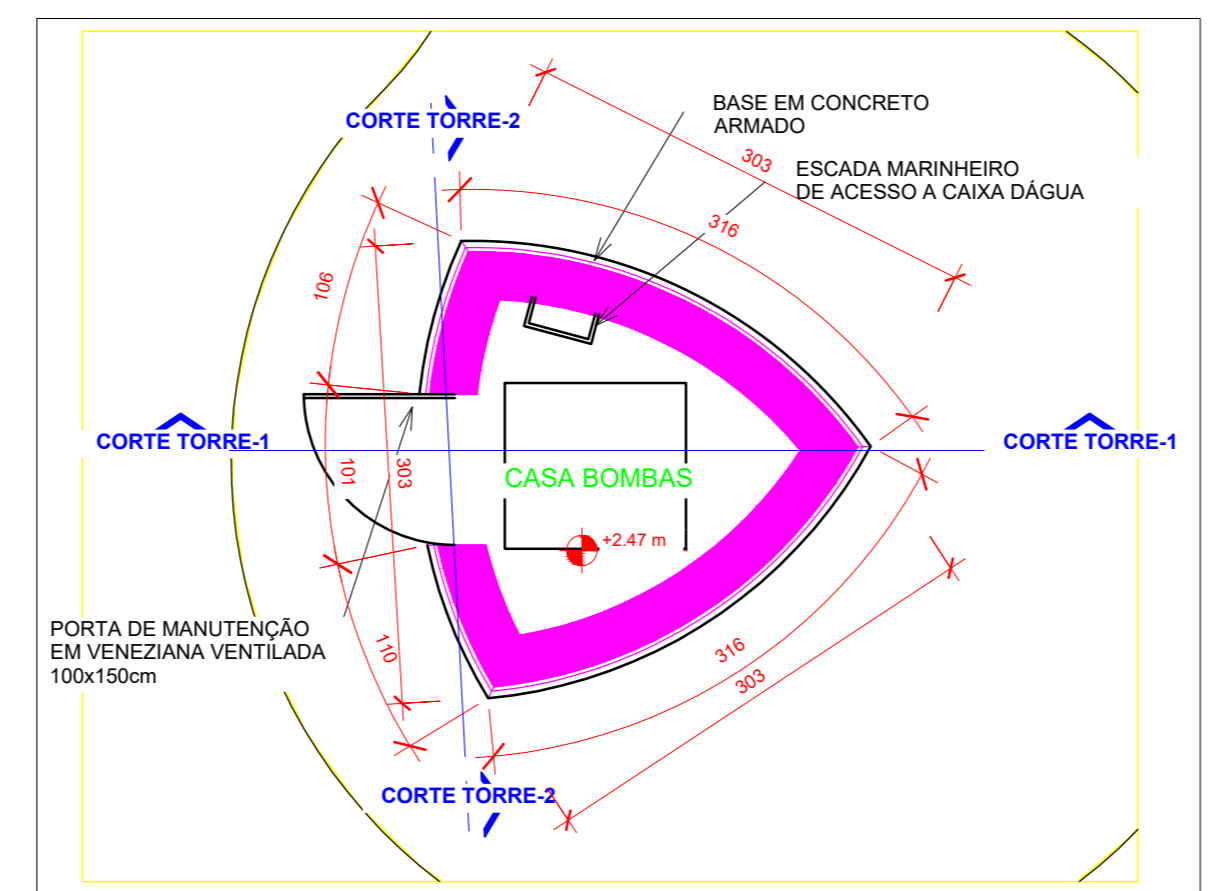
CORTE TORRE-2

BASE EM CONCRETO ARMADO

303

ESCADA MARINHEIRO DE ACESSO A CAIXA DÁGUA

316

106

CORTE TORRE-1

CORTE TORRE-1

101

303

CASA BOMBAS

+2.47 m

PORTA DE MANUTENÇÃO EM VENEZIANA VENTILADA 100x150cm

110

316

303

CORTE TORRE-2